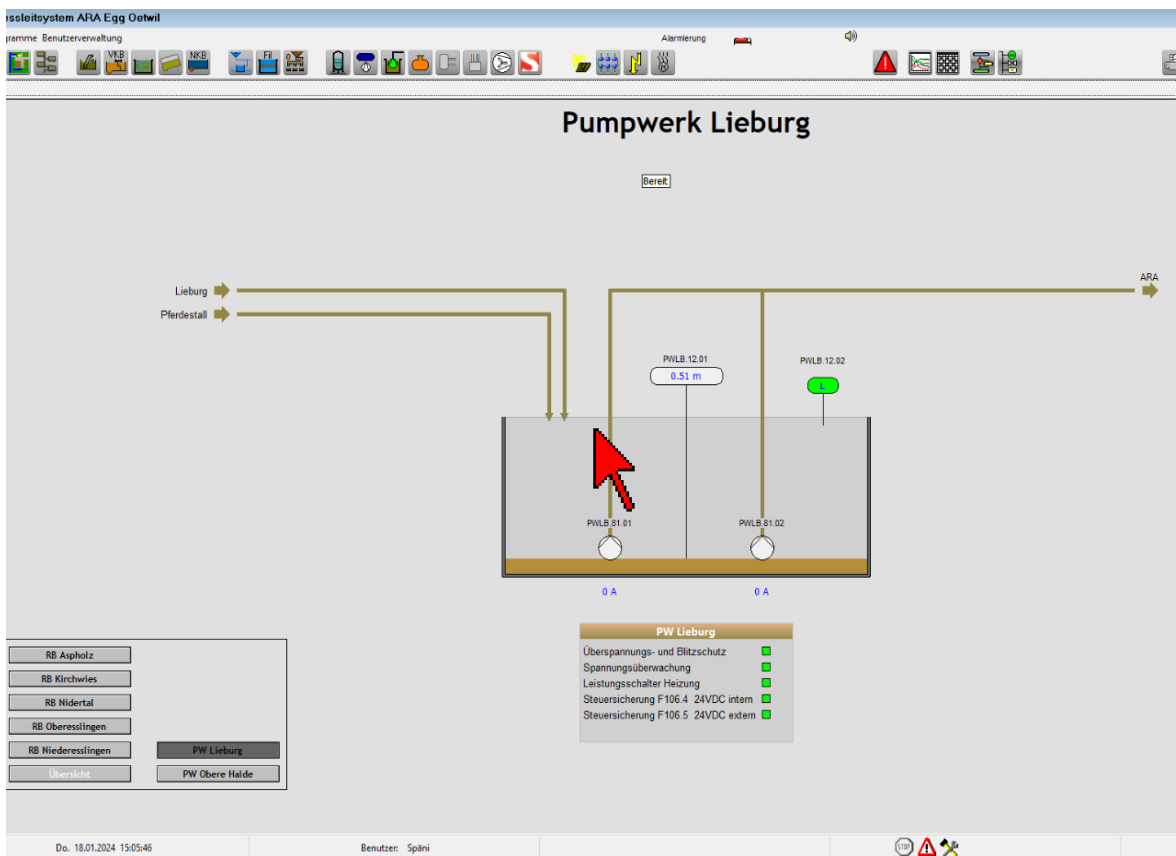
essleitsystem ARA Egg Oetwil
gramme Benutzerverwaltung
Alarmierung

VKB NKB Fil

Pumpwerk Lieburg

Bereit

Lieburg
Pferdestall
ARA

PWLB.12.01
0.51 m
PWLB.12.02
L

PWLB.81.01
PWLB.81.02
0 A
0 A

PW Lieburg
Überspannungs- und Blitzschutz
Spannungsüberwachung
Leistungsschalter Heizung
Steuersicherung F106.4 24VDC intern
Steuersicherung F106.5 24VDC extern

RB Aspholz
RB Kirchwies
RB Nidertal
RB Oberesslingen
RB Niederesslingen
PW Lieburg
Übersicht
PW Obere Halde

Do. 18.01.2024 15:05:46
Benutzer: Späni
STOP